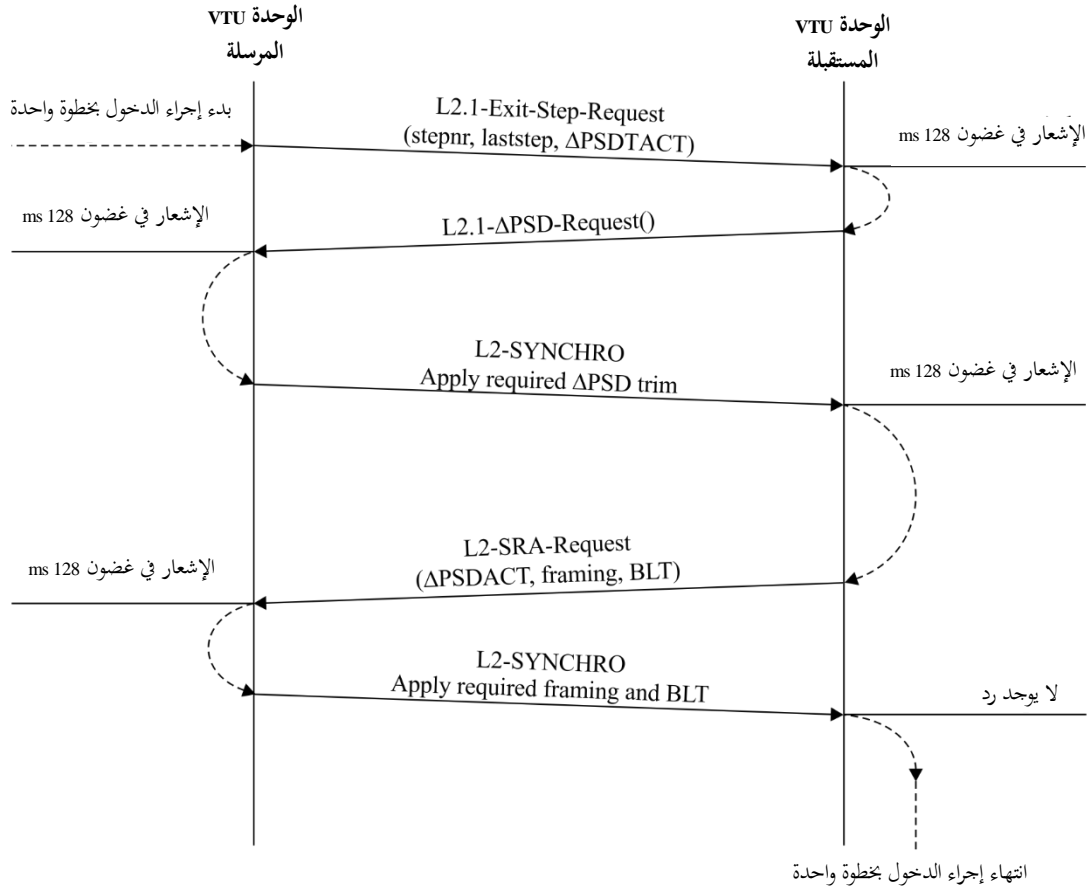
الوحدة VTU المرسلة

الوحدة VTU المستقبلة

بدء إجراء الدخول بخطوة واحدة

L2.1-Exit-Step-Request (stepnr, laststep, $\Delta$PSDTACT)

الإشعار في غضون 128 ms

الإشعار في غضون 128 ms

L2.1-$\Delta$PSD-Request()

L2-SYNCHRO Apply required $\Delta$PSD trim

الإشعار في غضون 128 ms

الإشعار في غضون 128 ms

L2-SRA-Request ($\Delta$PSDACT, framing, BLT)

L2-SYNCHRO Apply required framing and BLT

لا يوجد رد

انتهاء إجراء الدخول بخطوة واحدة